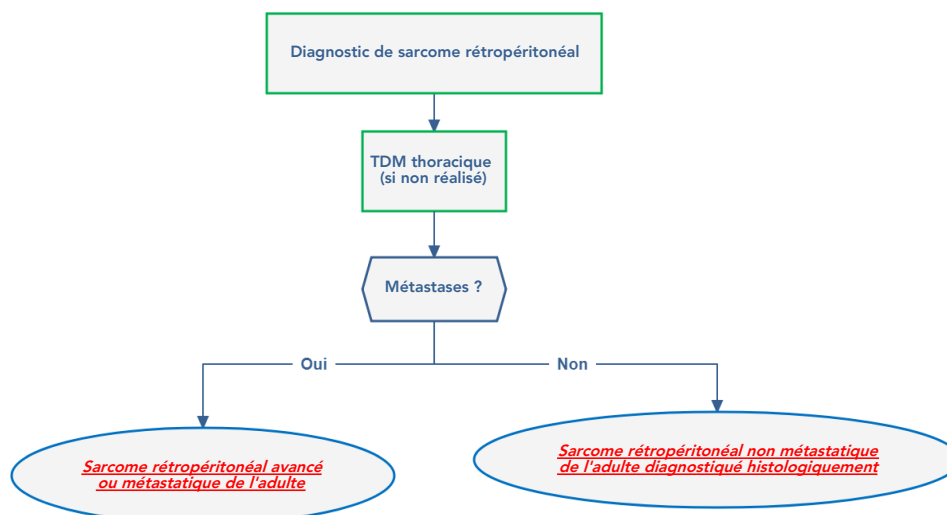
Diagnostic de sarcome rétropéritonéal

TDM thoracique (si non réalisé)

Métastases ?

Oui

Non

Sarcome rétropéritonéal avancé ou métastatique de l'adulte

Sarcome rétropéritonéal non métastatique de l'adulte diagnostiqué histologiquement